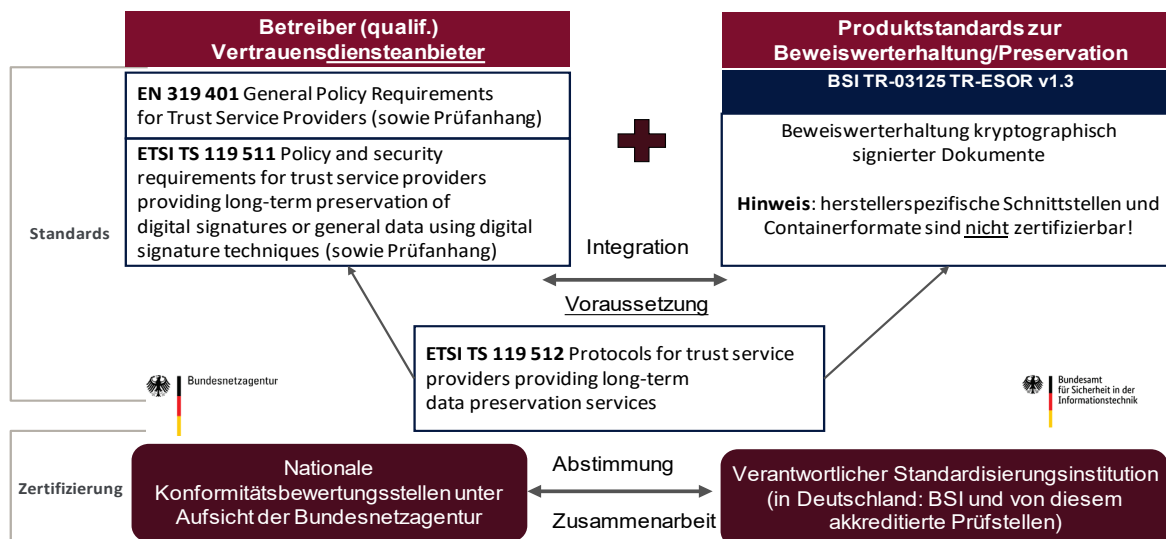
Betreiber (qualif.) Vertrauensdiensteanbieter

EN 319 401 General Policy Requirements for Trust Service Providers (sowie Prüfanhang)

ETSI TS 119 511 Policy and security requirements for trust service providers providing long-term preservation of digital signatures or general data using digital signature techniques (sowie Prüfanhang)

Produktstandards zur Beweiswerterhaltung/Preservation

BSI TR-03125 TR-ESOR v1.3

Beweiswerterhaltung kryptographisch signierter Dokumente

Hinweis: herstellerspezifische Schnittstellen und Containerformate sind nicht zertifizierbar!

Standards

Integration

Voraussetzung

ETSI TS 119 512 Protocols for trust service providers providing long-term data preservation services

Bundesnetzagentur

Bundesamt für Sicherheit in der Informationstechnik

Zertifizierung

Nationale Konformitätsbewertungsstellen unter Aufsicht der Bundesnetzagentur

Abstimmung

Zusammenarbeit

Verantwortlicher Standardisierungsinstitution (in Deutschland: BSI und von diesem akkreditierte Prüfstellen)